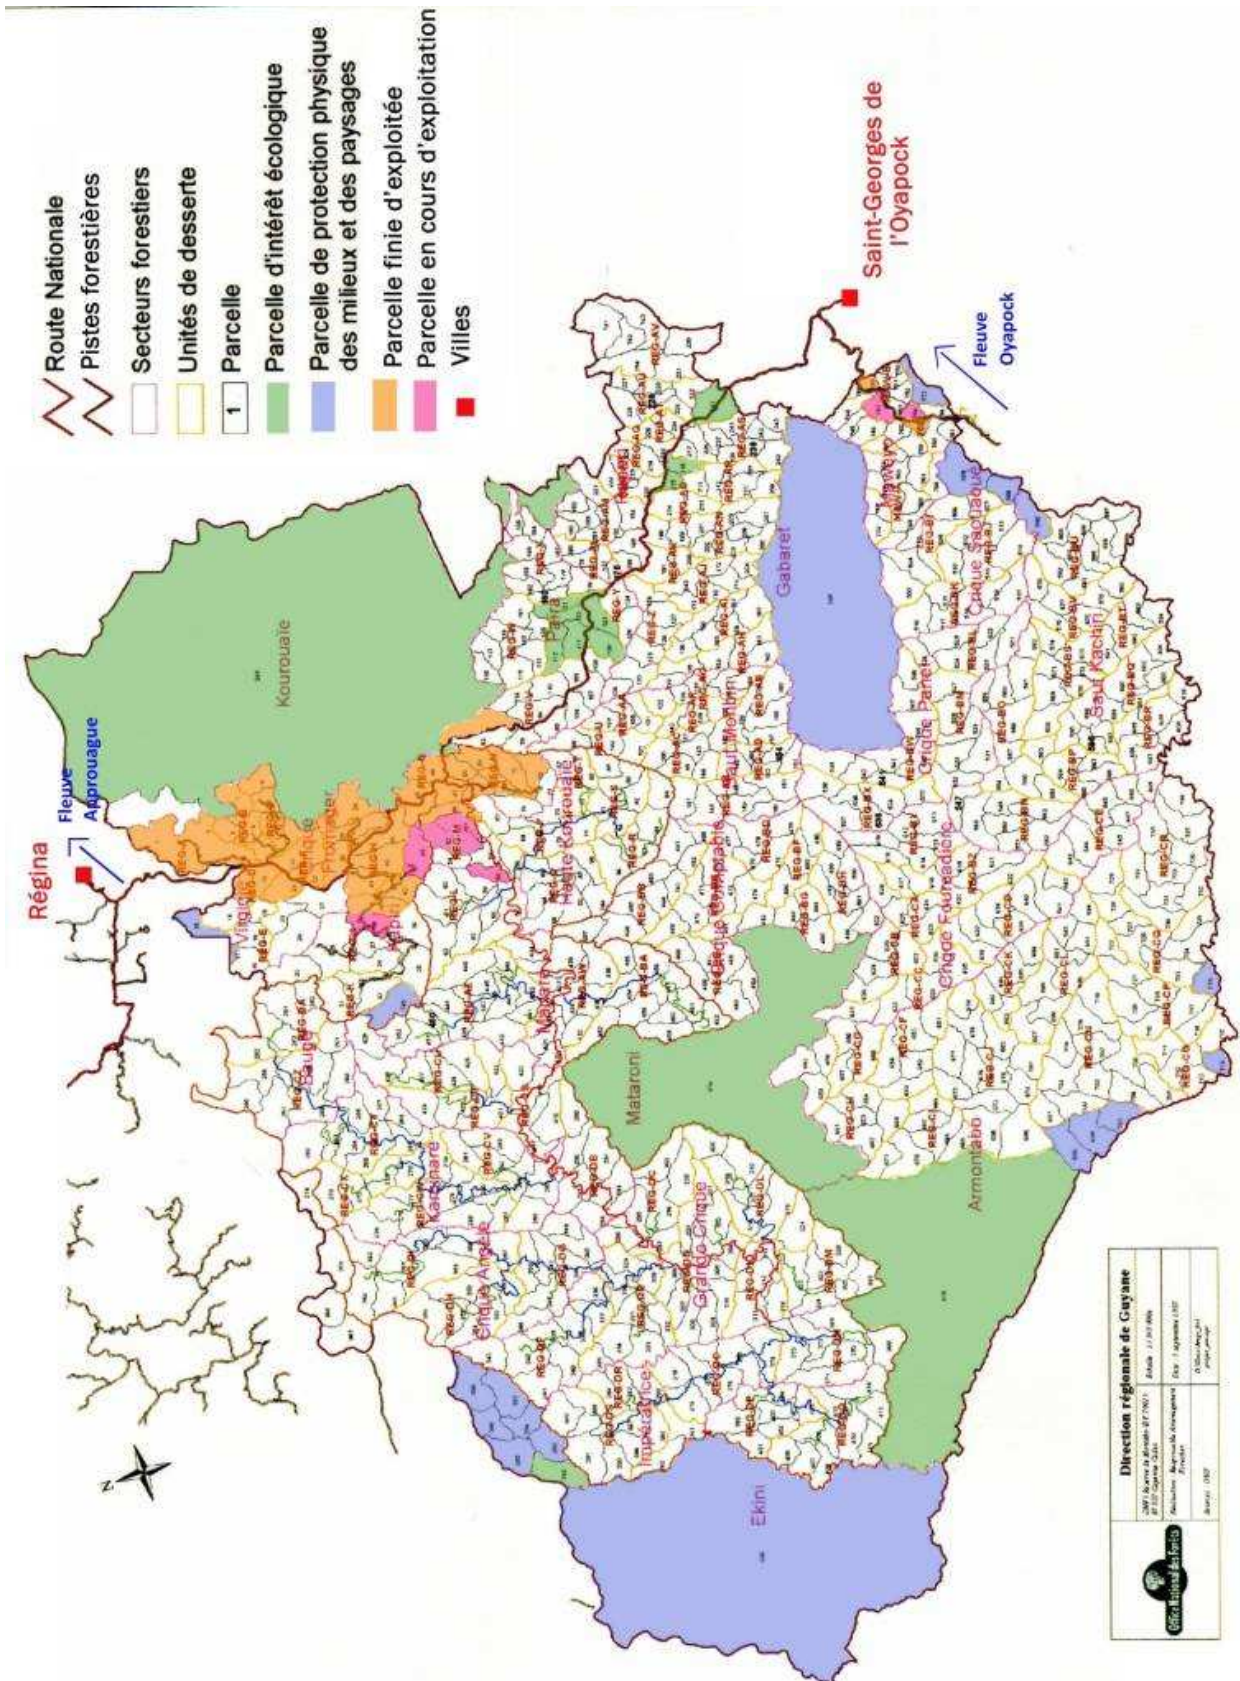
Route Nationale
Pistes forestières
Secteurs forestiers
Unités de desserte
1 Parcelle
Parcelle d'intérêt écologique
Parcelle de protection physique des milieux et des paysages
Parcelle finie d'exploitée
Parcelle en cours d'exploitation
Villes

Régina
Fleuve Approuague
Saint-Georges de l'Oyapock
Fleuve Oyapock

Kourouaie
Virginie
Paria
Haute Kourouaie
Gabaret
Mataroni
Crique Parel
Crique Fourmadière
Saut Kachiri
Crique Sapokaoue
Armontabo
Grande Crique
Crique Angèle
Impératrice
Ekini
Mapaou
Maripa

Direction régionale de Guyane
Office National des Forêts
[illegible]